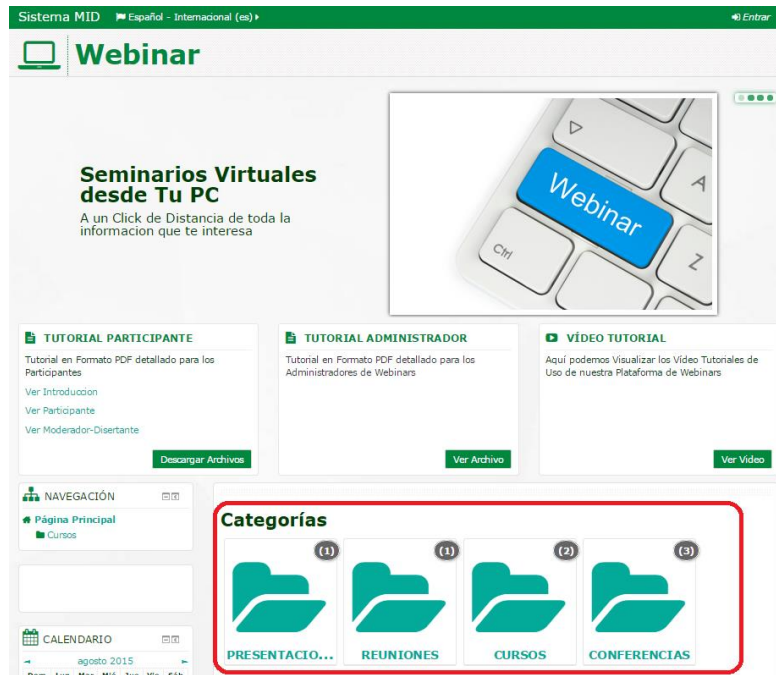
Sistema MID Español - Internacional (es) ▸

Entrar

Webinar

Seminarios Virtuales desde Tu PC

A un Click de Distancia de toda la informacion que te interesa

Ctrl

Webinar

A

Z

TUTORIAL PARTICIPANTE

Tutorial en Formato PDF detallado para los Participantes

Ver Introduccion

Ver Participante

Ver Moderador-Disertante

Descargar Archivos

TUTORIAL ADMINISTRADOR

Tutorial en Formato PDF detallado para los Administradores de Webinars

Ver Archivo

VÍDEO TUTORIAL

Aquí podemos Visualizar los Vídeo Tutoriales de Uso de nuestra Plataforma de Webinars

Ver Vídeo

NAVEGACIÓN

Página Principal

Cursos

CALENDARIO

agosto 2015

Categorías

(1) PRESENTACIO...

(1) REUNIONES

(2) CURSOS

(3) CONFERENCIAS